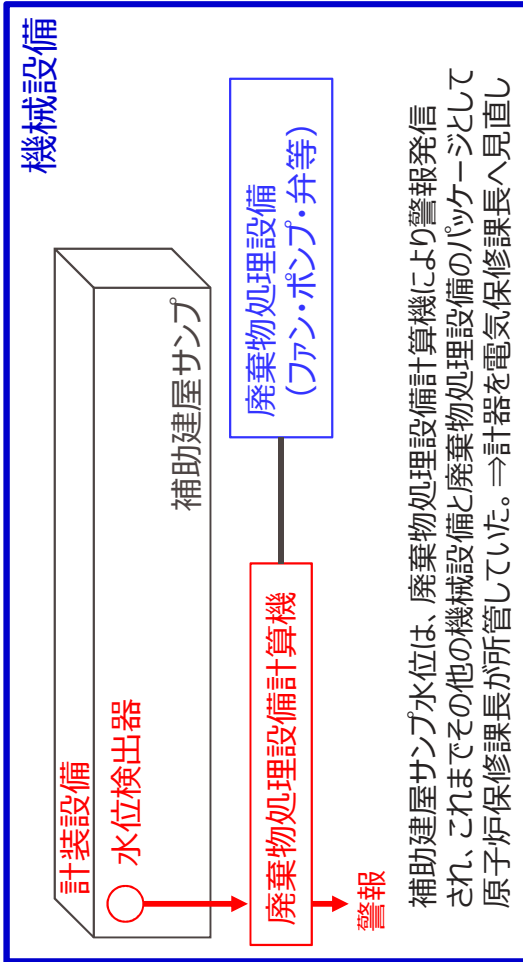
機械設備

廃棄物処理設備
（ファン・ポンプ・弁等）

補助建屋サンプ

計装設備

水位検出器

廃棄物処理設備計算機

警報

補助建屋サンプ水位は、廃棄物処理設備計算機により警報発信され、これまでその他の機械設備と廃棄物処理設備のパッケージとして原子炉保修課長が所管していた。⇒計器を電気保修課長へ見直し